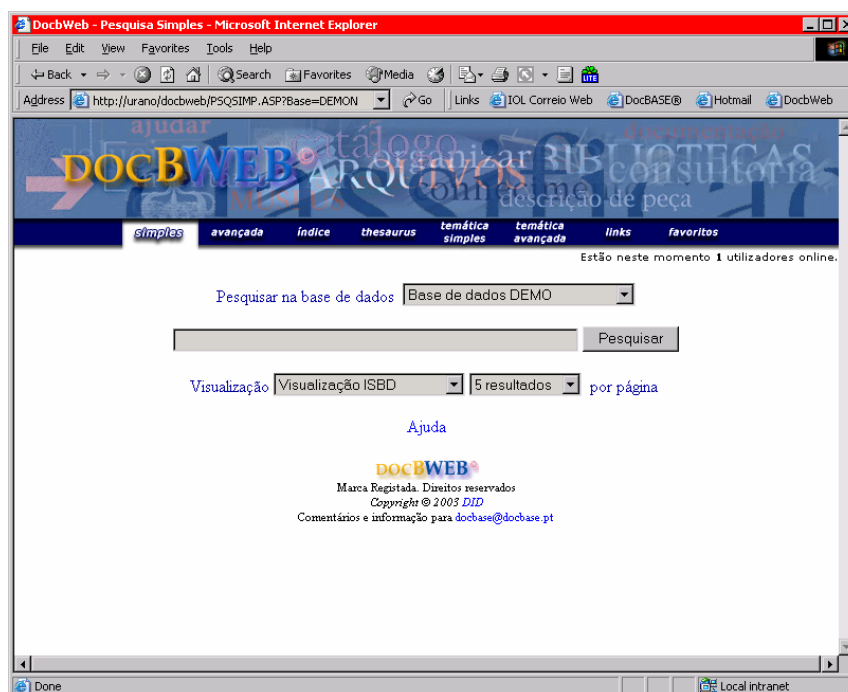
DocbWeb - Pesquisa Simples - Microsoft Internet Explorer

File Edit View Favorites Tools Help

Back Search Favorites Media

Address http://urano/docbweb/PSQSIMP.ASP?Base=DEMON Go Links IOL Correio Web DocBASE® Hotmail DocbWeb

ajudar catálogo organizar BIBLIOTECAS documentação DOCBWEB ARQUIVOS consultoria conhecimento MUSEUS descrição de peça

simples avançada índice thesaurus temática simples temática avançada links favoritos

Estão neste momento 1 utilizadores online.

Pesquisar na base de dados Base de dados DEMO

Pesquisar

Visualização Visualização ISBD 5 resultados por página

Ajuda

DOCBWEB
Marca Registada. Direitos reservados
Copyright © 2003 DID
Comentários e informação para docbase@docbase.pt

Done Local intranet